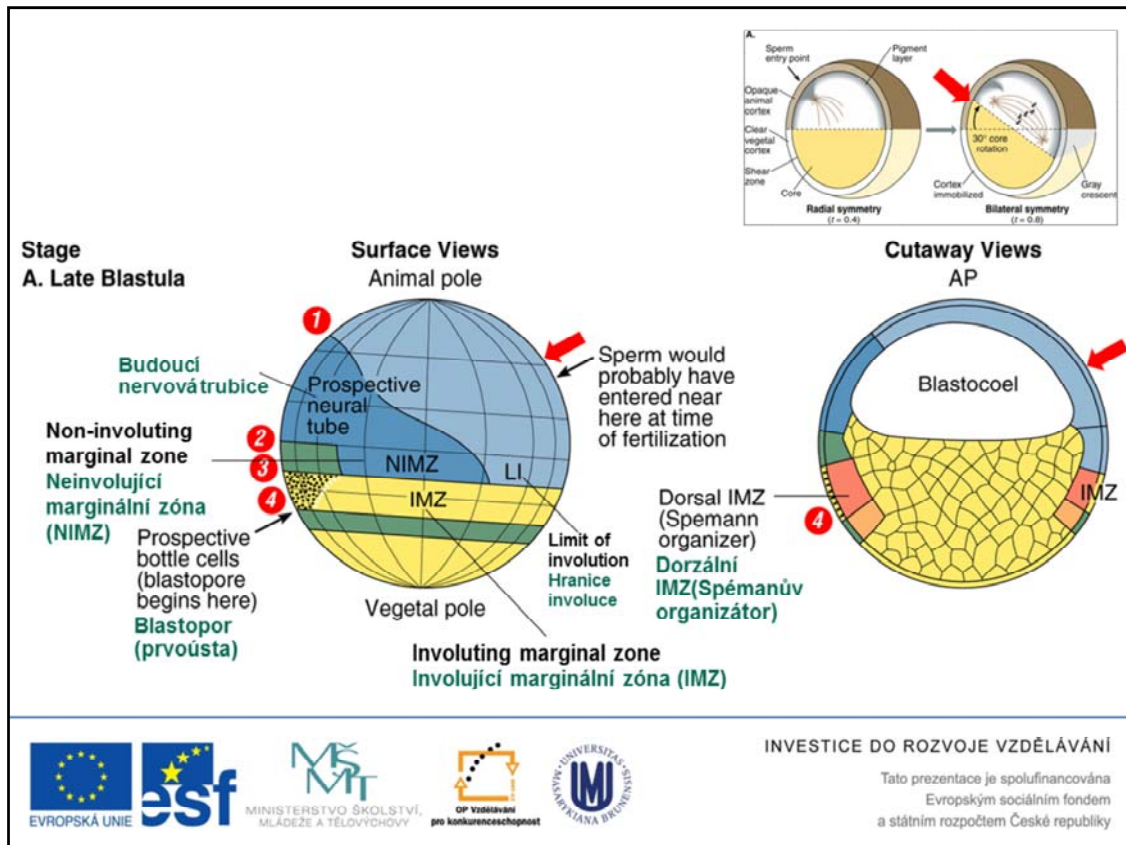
A.

Sperm entry point

Pigment layer

Opaque animal cortex

Clear vegetal cortex

Shear zone

Core

Radial symmetry
($t = 0.4$)

30° core rotation

Cortex immobilized

Gray crescent

Bilateral symmetry
($t = 0.8$)

Stage
A. Late Blastula

Surface Views
Animal pole

1

Budoucí nervová trubice

Prospective neural tube

Sperm would probably have entered near here at time of fertilization

Non-involuting marginal zone

2

3

Neinvolující marginální zóna (NIMZ)

NIMZ

LI

4

IMZ

Prospective bottle cells (blastopore begins here)

Blastopor (prvoústa)

Vegetal pole

Limit of involution
Hranice involuce

Involuting marginal zone
Involující marginální zóna (IMZ)

Cutaway Views
AP

Blastocoel

Dorsal IMZ (Spemann organizer)

4

Dorzální IMZ(Spémanův organizátor)

IMZ

EVROPSKÁ UNIE

esf

MINISTERSTVO ŠKOLSTVÍ, MLÁDEŽE A TĚLOVÝCHOVY

OP Vzdělávání pro konkurenceschopnost

UNIVERSITAS MASARYKIANA BRUNENSIS

INVESTICE DO ROZVOJE VZDĚLÁVÁNÍ

Tato prezentace je spolufinancována Evropským sociálním fondem a státním rozpočtem České republiky